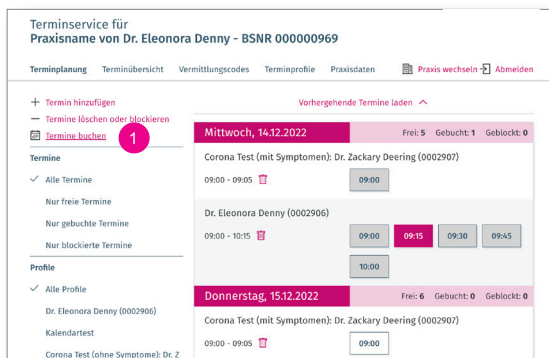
Terminservice für
Praxisname von Dr. Eleonora Denny - BSNR 000000969

Terminplanung Terminübersicht Vermittlungscodes Terminprofile Praxisdaten Praxis wechseln Abmelden

+ Termin hinzufügen
— Termin löschen oder blockieren
Termine buchen
1

Termine
✓ Alle Termine
Nur freie Termine
Nur gebuchte Termine
Nur blockierte Termine

Profile
✓ Alle Profile
Dr. Eleonora Denny (0002906)
Kalendartest
Corona Test (ohne Symptome): Dr. Z

Vorhergehende Termine laden ^

Mittwoch, 14.12.2022 Frei: 5 Gebucht: 1 Geblockt: 0

Corona Test (mit Symptomen): Dr. Zackary Deering (0002907)
09:00 - 09:05
09:00

Dr. Eleonora Denny (0002906)
09:00 - 10:15
09:00 09:15 09:30 09:45
10:00

Donnerstag, 15.12.2022 Frei: 6 Gebucht: 0 Geblockt: 0

Corona Test (mit Symptomen): Dr. Zackary Deering (0002907)
09:00 - 09:05
09:00